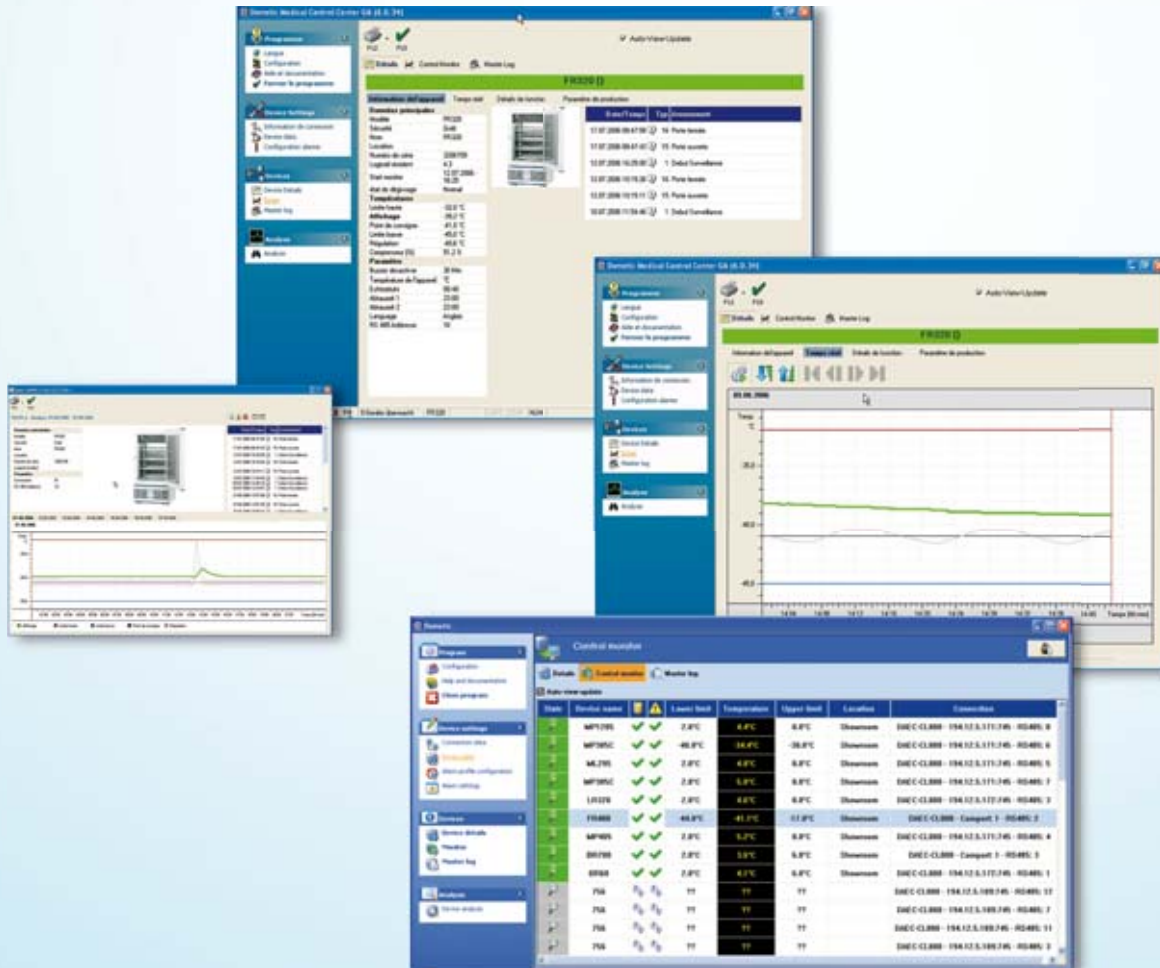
Dometic Medical Control Center GA (6.0.34)

Programme
Langue
Configuration
Aide et documentation
Fermer le programme

Device Settings
Information de connexion
Device data
Configuration alarme

Devices
Device Details
Graph
Master log

Analyse
Analyse

Auto View Update

Détails Control Monitor Master Log

FR320 ()

Information de l'appareil | Temps réel | Détails de fonction | Paramètre de production

Données principales
Modèle FR320
Sécurité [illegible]
Nom FR320
Location
Numéro de série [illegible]
Logiciel modèle 4.3
Start monitor 12.07.2006 16:25
État de dégivrage Normal
Températures
Limite haute -30.0 °C
Affichage -39.2 °C
Point de consigne -41.0 °C
Limite basse -45.0 °C
Régulation -40.6 °C
Compresseur (%) 51.2 %
Paramètres
Buzzer désactivé 30 Min
Température de l'appareil °C
Échantillon 00:40
Alimentation 1 23:00
Alimentation 2 23:00
Language Anglais
RS 485 Addresse 16

| Dates/Temps | Typ | Événement |
|---|---|---|
| 17.07.2006 09:47:58 | 16 | Porte fermée |
| 17.07.2006 09:47:47 | 15 | Porte ouverte |
| 13.07.2006 16:29:00 | 1 | Début Surveillance |
| 13.07.2006 10:19:38 | 16 | Porte fermée |
| 13.07.2006 10:19:11 | 15 | Porte ouverte |
| 10.07.2006 11:59:46 | 1 | Début Surveillance |

Dometic Medical Control Center GA (6.0.34)

Auto View Update

Détails Control Monitor Master Log

FR320 ()

Information de l'appareil | Temps réel | Détails de fonction | Paramètre de production

05.06.2006

Temp. °C
-35.0
-40.0
-45.0
Temps [hh:mm]

Dometic

Control monitor

Program
Configuration
Help and documentation
Close program

Device settings
Connection data
Alarm profile configuration
Alarm settings

Devices
Device details
Timeline
Master log

Analysis
Device analysis

Details Control monitor Master log

Auto view update

| State | Device name | | | Lower limit | Temperature | Upper limit | Location | Connection |
|---|---|---|---|---|---|---|---|---|
| | MP1295 | | | 2.0°C | 4.4°C | 8.0°C | Showroom | DAEC-CL000 - 194.12.5.171:745 - RS485: 8 |
| | MF305C | | | -40.0°C | -34.4°C | -30.0°C | Showroom | DAEC-CL000 - 194.12.5.171:745 - RS485: 6 |
| | ML295 | | | 2.0°C | 4.0°C | 8.0°C | Showroom | DAEC-CL000 - 194.12.5.171:745 - RS485: 5 |
| | MF305C | | | 2.0°C | 5.0°C | 8.0°C | Showroom | DAEC-CL000 - 194.12.5.171:745 - RS485: 7 |
| | LR328 | | | 2.0°C | 4.0°C | 8.0°C | Showroom | DAEC-CL000 - 194.12.5.172:745 - RS485: 3 |
| | FR400 | | | -44.0°C | -41.3°C | 17.0°C | Showroom | DAEC-CL000 - Comport: 3 - RS485: 2 |
| | MP405 | | | 2.0°C | 5.2°C | 8.0°C | Showroom | DAEC-CL000 - 194.12.5.171:745 - RS485: 4 |
| | BR700 | | | 2.0°C | 3.0°C | 6.0°C | Showroom | DAEC-CL000 - Comport: 3 - RS485: 3 |
| | BF068 | | | 2.0°C | 4.3°C | 8.0°C | Showroom | DAEC-CL000 - 194.12.5.172:745 - RS485: 1 |
| | 756 | | | ?? | ?? | ?? | | DAEC-CL000 - 194.12.5.189:745 - RS485: 17 |
| | 756 | | | ?? | ?? | ?? | | DAEC-CL000 - 194.12.5.189:745 - RS485: 7 |
| | 756 | | | ?? | ?? | ?? | | DAEC-CL000 - 194.12.5.189:745 - RS485: 11 |
| | 756 | | | ?? | ?? | ?? | | DAEC-CL000 - 194.12.5.189:745 - RS485: 3 |